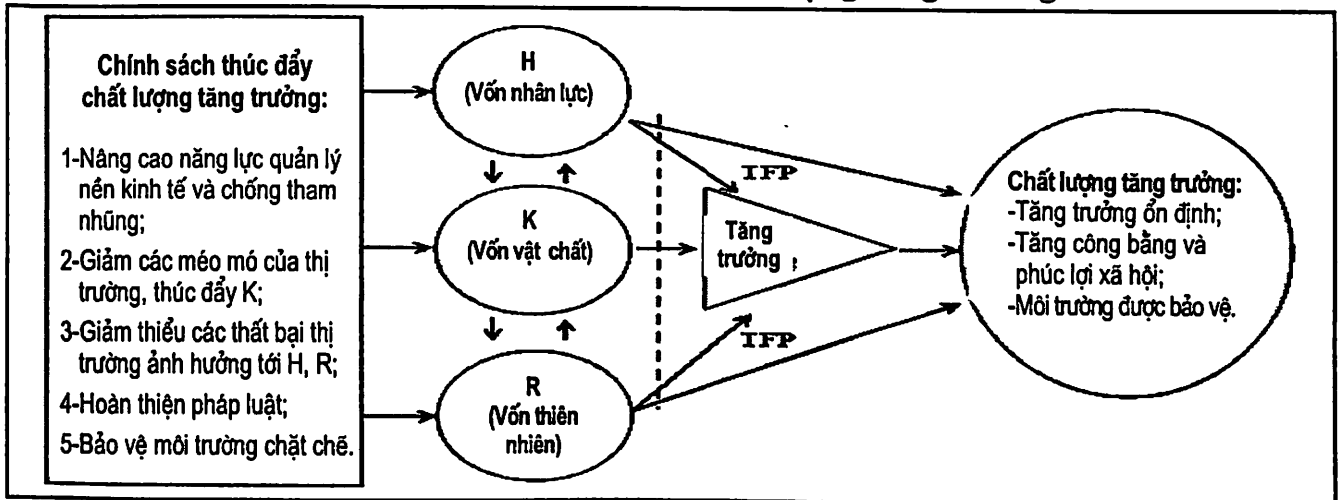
Chính sách thúc đẩy chất lượng tăng trưởng:

1-Nâng cao năng lực quản lý nền kinh tế và chống tham nhũng;

2-Giảm các méo mó của thị trường, thúc đẩy K;

3-Giảm thiểu các thất bại thị trường ảnh hưởng tới H, R;

4-Hoàn thiện pháp luật;

5-Bảo vệ môi trường chặt chẽ.

H
(Vốn nhân lực)

K
(Vốn vật chất)

R
(Vốn thiên nhiên)

TFP

Tăng trưởng

TFP

Chất lượng tăng trưởng:
-Tăng trưởng ổn định;
-Tăng công bằng và phúc lợi xã hội;
-Môi trường được bảo vệ.